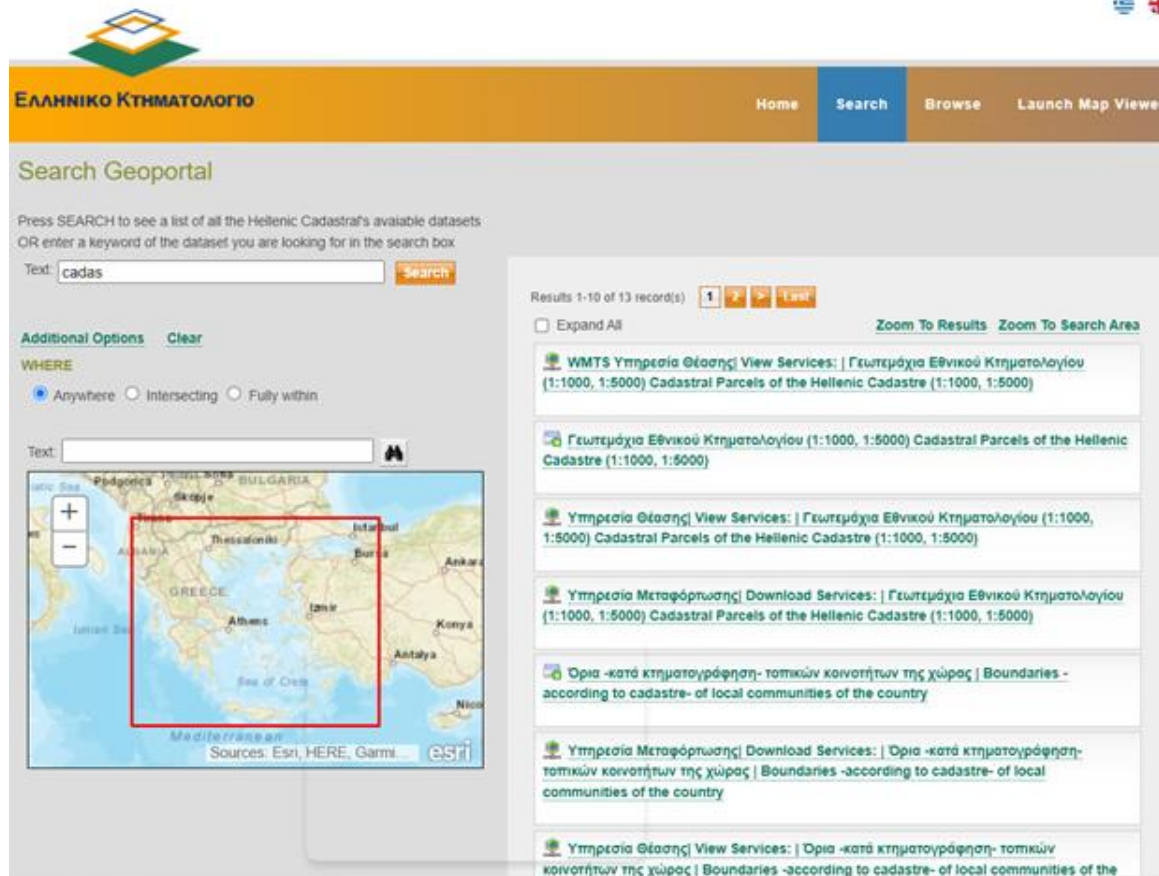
Ελληνικο Κτηματολογιο

Home Search Browse Launch Map Viewe

Search Geoportal

Press SEARCH to see a list of all the Hellenic Cadastral's avaiable datasets
OR enter a keyword of the dataset you are looking for in the search box

Text: cadas Search

Additional Options Clear

WHERE

Anywhere Intersecting Fully within

Text:

+
−

Podgorica Skopje BULGARIA Tirana ALBANIA Thessaloniki Istanbul Bursa Ankara GREECE Izmir Athens Konya Ionian Sea Antalya Sea of Crete Nico Mediterranean

Sources: Esri, HERE, Garmi... esri

Results 1-10 of 13 record(s) 1 2 > Last

Expand All Zoom To Results Zoom To Search Area

WMTS Υπηρεσία Θέασης| View Services: | Γεωτεμάχια Εθνικού Κτηματολογίου (1:1000, 1:5000) Cadastral Parcels of the Hellenic Cadastre (1:1000, 1:5000)

Γεωτεμάχια Εθνικού Κτηματολογίου (1:1000, 1:5000) Cadastral Parcels of the Hellenic Cadastre (1:1000, 1:5000)

Υπηρεσία Θέασης| View Services: | Γεωτεμάχια Εθνικού Κτηματολογίου (1:1000, 1:5000) Cadastral Parcels of the Hellenic Cadastre (1:1000, 1:5000)

Υπηρεσία Μεταφόρτωσης| Download Services: | Γεωτεμάχια Εθνικού Κτηματολογίου (1:1000, 1:5000) Cadastral Parcels of the Hellenic Cadastre (1:1000, 1:5000)

Όρια -κατά κτηματογράφηση- τοπικών κοινοτήτων της χώρας | Boundaries -according to cadastre- of local communities of the country

Υπηρεσία Μεταφόρτωσης| Download Services: | Όρια -κατά κτηματογράφηση- τοπικών κοινοτήτων της χώρας | Boundaries -according to cadastre- of local communities of the country

Υπηρεσία Θέασης| View Services: | Όρια -κατά κτηματογράφηση- τοπικών κοινοτήτων της χώρας | Boundaries -according to cadastre- of local communities of the